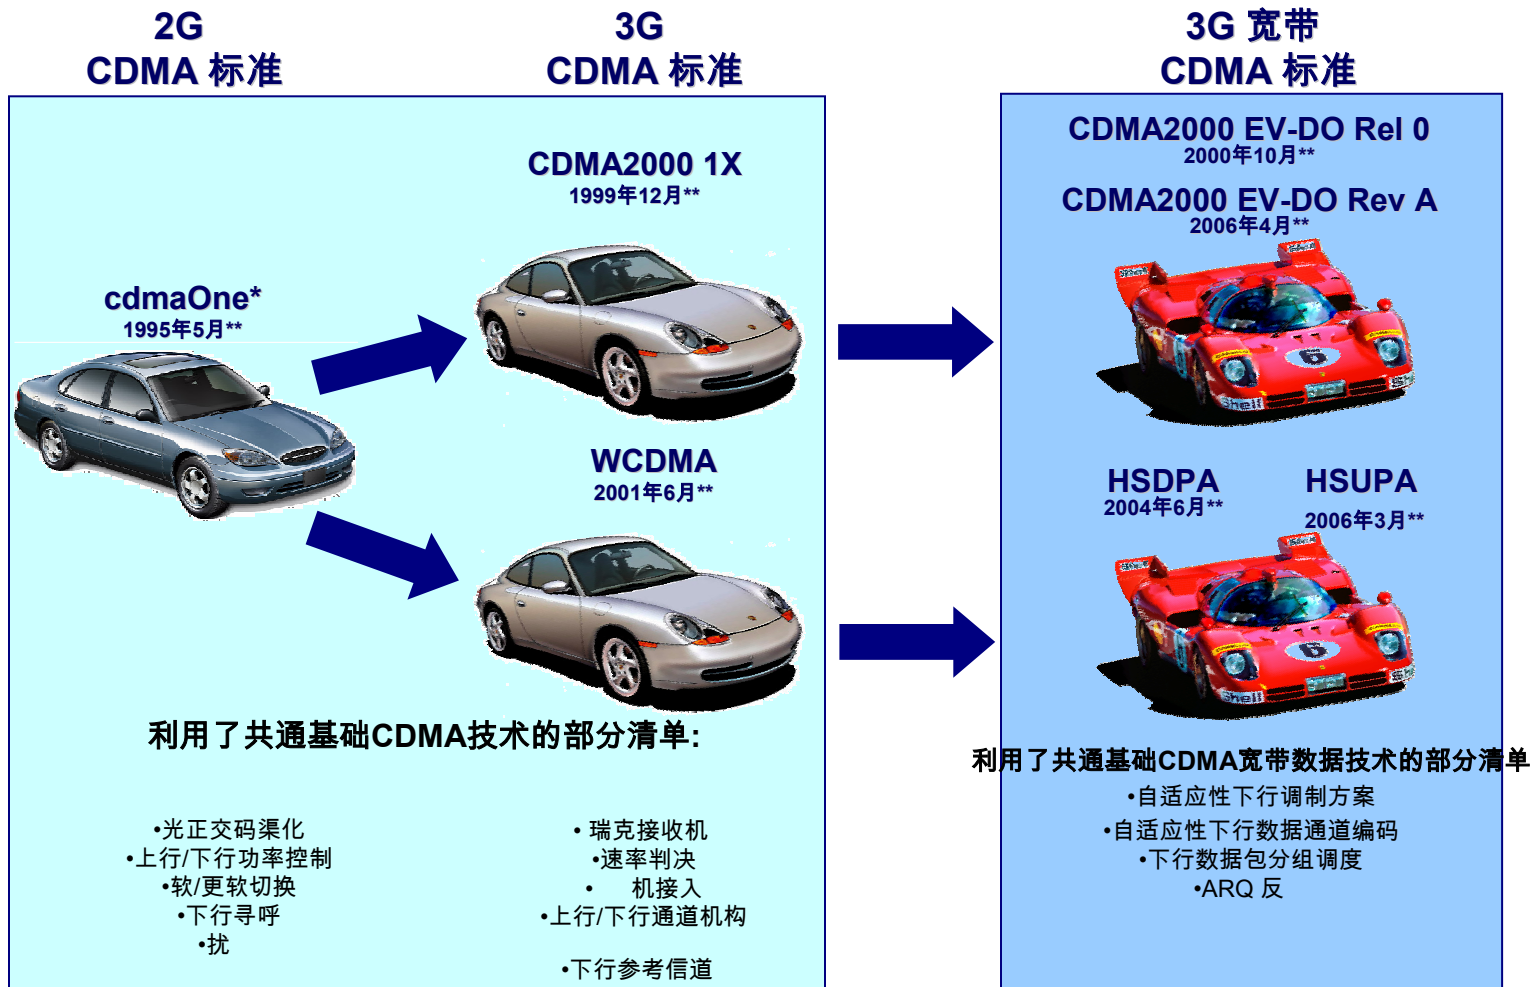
2G
CDMA 标准

3G
CDMA 标准

3G 宽带
CDMA 标准

CDMA2000 1X
1999年12月**

cdmaOne*
1995年5月**

WCDMA
2001年6月**

CDMA2000 EV-DO Rel 0
2000年10月**

CDMA2000 EV-DO Rev A
2006年4月**

HSDPA
2004年6月**

HSUPA
2006年3月**

利用了共通基础CDMA技术的部分清单:

•光正交码渠化
•上行/下行功率控制
•软/更软切换
•下行寻呼
•扰

• 瑞克接收机
•速率判决
• 机接入
•上行/下行通道机构
•下行参考信道

利用了共通基础CDMA宽带数据技术的部分清单
•自适应性下行调制方案
•自适应性下行数据通道编码
•下行数据包分组调度
•ARQ 反